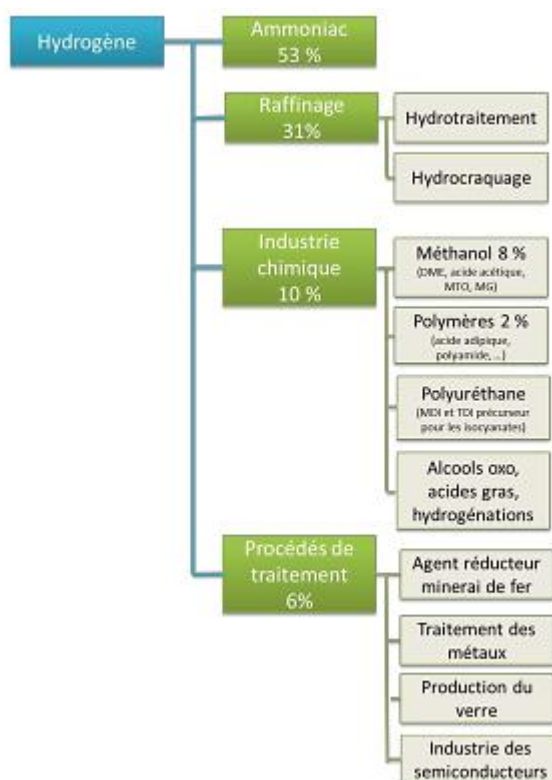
Hydrogène

Ammoniac
53 %

Raffinage
31%

Hydrotraitement

Hydrocraquage

Industrie chimique
10 %

Méthanol 8 %
(DME, acide acétique, MTO, MG)

Polymères 2 %
(acide adipique, polyamide, ...)

Polyuréthane
(MDI et TDI précurseur pour les isocyanates)

Alcools oxo, acides gras, hydrogénations

Procédés de traitement
6%

Agent réducteur minerai de fer

Traitement des métaux

Production du verre

Industrie des semiconducteurs